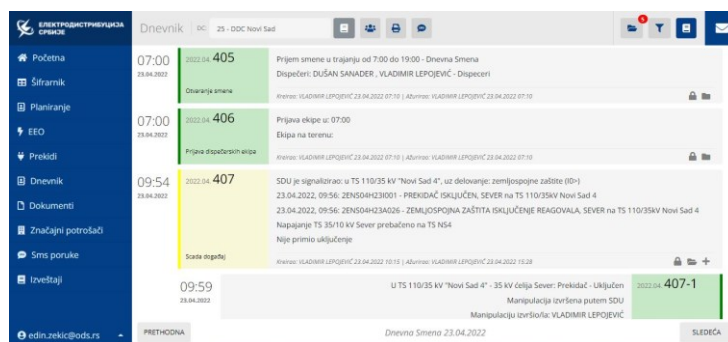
ЕЛЕКТРОДИСТРИБУЦИЈА СРБИЈЕ

Dnevnik DC 25 - DDC Novi Sad

5

Početna
Šifrarnik
Planiranje
EEO
Prekidi
Dnevnik
Dokumenti
Značajni potrošači
Sms poruke
Izveštaji

edin.zekic@ods.rs

07:00
23.04.2022
2022.04. 405
Otvaranje smene
Prijem smene u trajanju od 7:00 do 19:00 - Dnevna Smena
Dispečeri: DUŠAN SANADER , VLADIMIR LEPOJEVIĆ - Dispečeri
Kreirao: VLADIMIR LEPOJEVIĆ 23.04.2022 07:10 | Ažurirao: VLADIMIR LEPOJEVIĆ 23.04.2022 07:10

07:00
23.04.2022
2022.04. 406
Prijava dispečerskih ekipa
Prijava ekipe u: 07:00
Ekipa na terenu:
Kreirao: VLADIMIR LEPOJEVIĆ 23.04.2022 07:10 | Ažurirao: VLADIMIR LEPOJEVIĆ 23.04.2022 07:10

09:54
23.04.2022
2022.04. 407
Scada događaj
SDU je signalizirao: u TS 110/35 kV "Novi Sad 4", uz delovanje: zemljospojne zaštite (I0>)
23.04.2022, 09:56: 2ENS04H23I001 - PREKIDAČ ISKLJUČEN, SEVER na TS 110/35kV Novi Sad 4
23.04.2022, 09:56: 2ENS04H23A026 - ZEMLJOSPOJNA ZAŠTITA ISKLJUČENJE REAGOVALA, SEVER na TS 110/35kV Novi Sad 4
Napajanje TS 35/10 kV Sever prebačeno na TS NS4
Nije primio uključenje
Kreirao: VLADIMIR LEPOJEVIĆ 23.04.2022 10:15 | Ažurirao: VLADIMIR LEPOJEVIĆ 23.04.2022 15:28

09:59
23.04.2022
U TS 110/35 kV "Novi Sad 4" - 35 kV ćelija Sever: Prekidač - Uključen
Manipulacija izvršena putem SDU
Manipulaciju izvršio/la: VLADIMIR LEPOJEVIĆ
2022.04. 407-1

PRETHODNA
Dnevna Smena 23.04.2022
SLEDEĆA